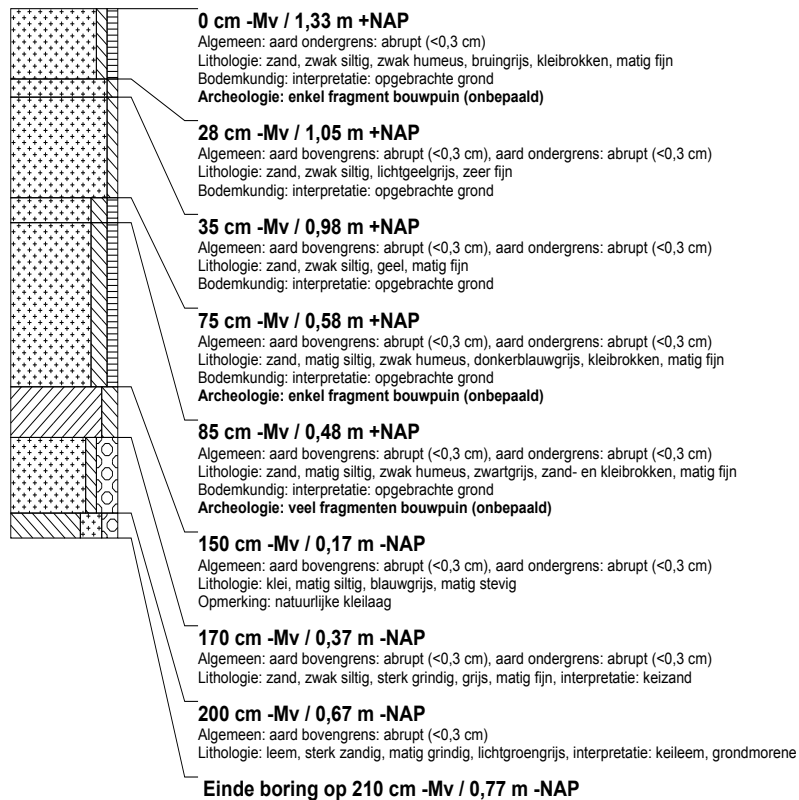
**0 cm -Mv / 1,33 m +NAP**
Algemeen: aard ondergrens: abrupt (<0,3 cm)
Lithologie: zand, zwak siltig, zwak humeus, bruingrijs, kleibrokken, matig fijn
Bodemkundig: interpretatie: opgebrachte grond
**Archeologie: enkel fragment bouwpuin (onbepaald)**

**28 cm -Mv / 1,05 m +NAP**
Algemeen: aard bovengrens: abrupt (<0,3 cm), aard ondergrens: abrupt (<0,3 cm)
Lithologie: zand, zwak siltig, lichtgeelgrijs, zeer fijn
Bodemkundig: interpretatie: opgebrachte grond

**35 cm -Mv / 0,98 m +NAP**
Algemeen: aard bovengrens: abrupt (<0,3 cm), aard ondergrens: abrupt (<0,3 cm)
Lithologie: zand, zwak siltig, geel, matig fijn
Bodemkundig: interpretatie: opgebrachte grond

**75 cm -Mv / 0,58 m +NAP**
Algemeen: aard bovengrens: abrupt (<0,3 cm), aard ondergrens: abrupt (<0,3 cm)
Lithologie: zand, matig siltig, zwak humeus, donkerblauwgrijs, kleibrokken, matig fijn
Bodemkundig: interpretatie: opgebrachte grond
**Archeologie: enkel fragment bouwpuin (onbepaald)**

**85 cm -Mv / 0,48 m +NAP**
Algemeen: aard bovengrens: abrupt (<0,3 cm), aard ondergrens: abrupt (<0,3 cm)
Lithologie: zand, matig siltig, zwak humeus, zwartgrijs, zand- en kleibrokken, matig fijn
Bodemkundig: interpretatie: opgebrachte grond
**Archeologie: veel fragmenten bouwpuin (onbepaald)**

**150 cm -Mv / 0,17 m -NAP**
Algemeen: aard bovengrens: abrupt (<0,3 cm), aard ondergrens: abrupt (<0,3 cm)
Lithologie: klei, matig siltig, blauwgrijs, matig stevig
Opmerking: natuurlijke kleilaag

**170 cm -Mv / 0,37 m -NAP**
Algemeen: aard bovengrens: abrupt (<0,3 cm), aard ondergrens: abrupt (<0,3 cm)
Lithologie: zand, zwak siltig, sterk grindig, grijs, matig fijn, interpretatie: keizand

**200 cm -Mv / 0,67 m -NAP**
Algemeen: aard bovengrens: abrupt (<0,3 cm)
Lithologie: leem, sterk zandig, matig grindig, lichtgroengrijs, interpretatie: keileem, grondmorene

**Einde boring op 210 cm -Mv / 0,77 m -NAP**